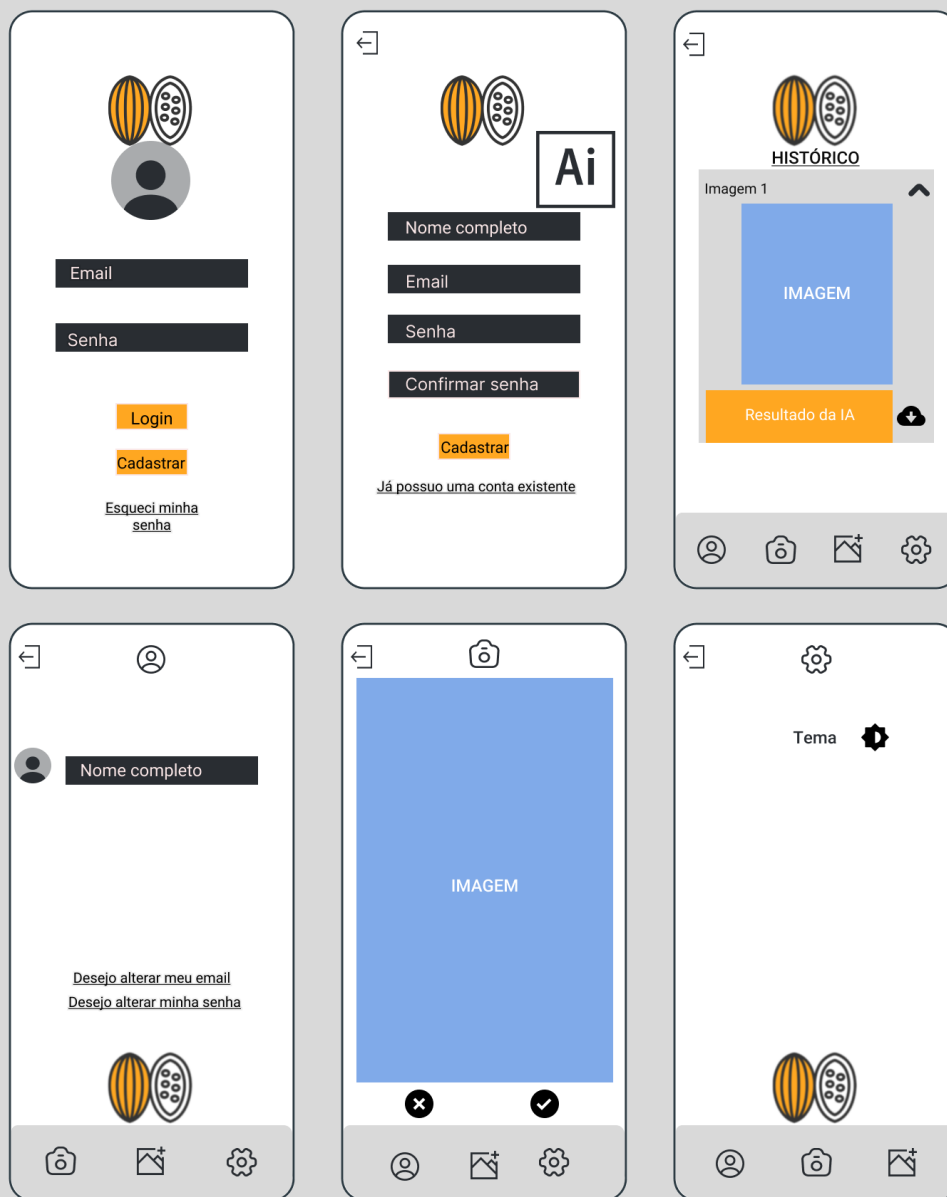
Email

Senha

Login

Cadastrar

Esqueci minha senha

Ai

Nome completo

Email

Senha

Confirmar senha

Cadastrar

Já possuo uma conta existente

HISTÓRICO

Imagem 1

IMAGEM

Resultado da IA

Nome completo

Desejo alterar meu email

Desejo alterar minha senha

IMAGEM

Tema